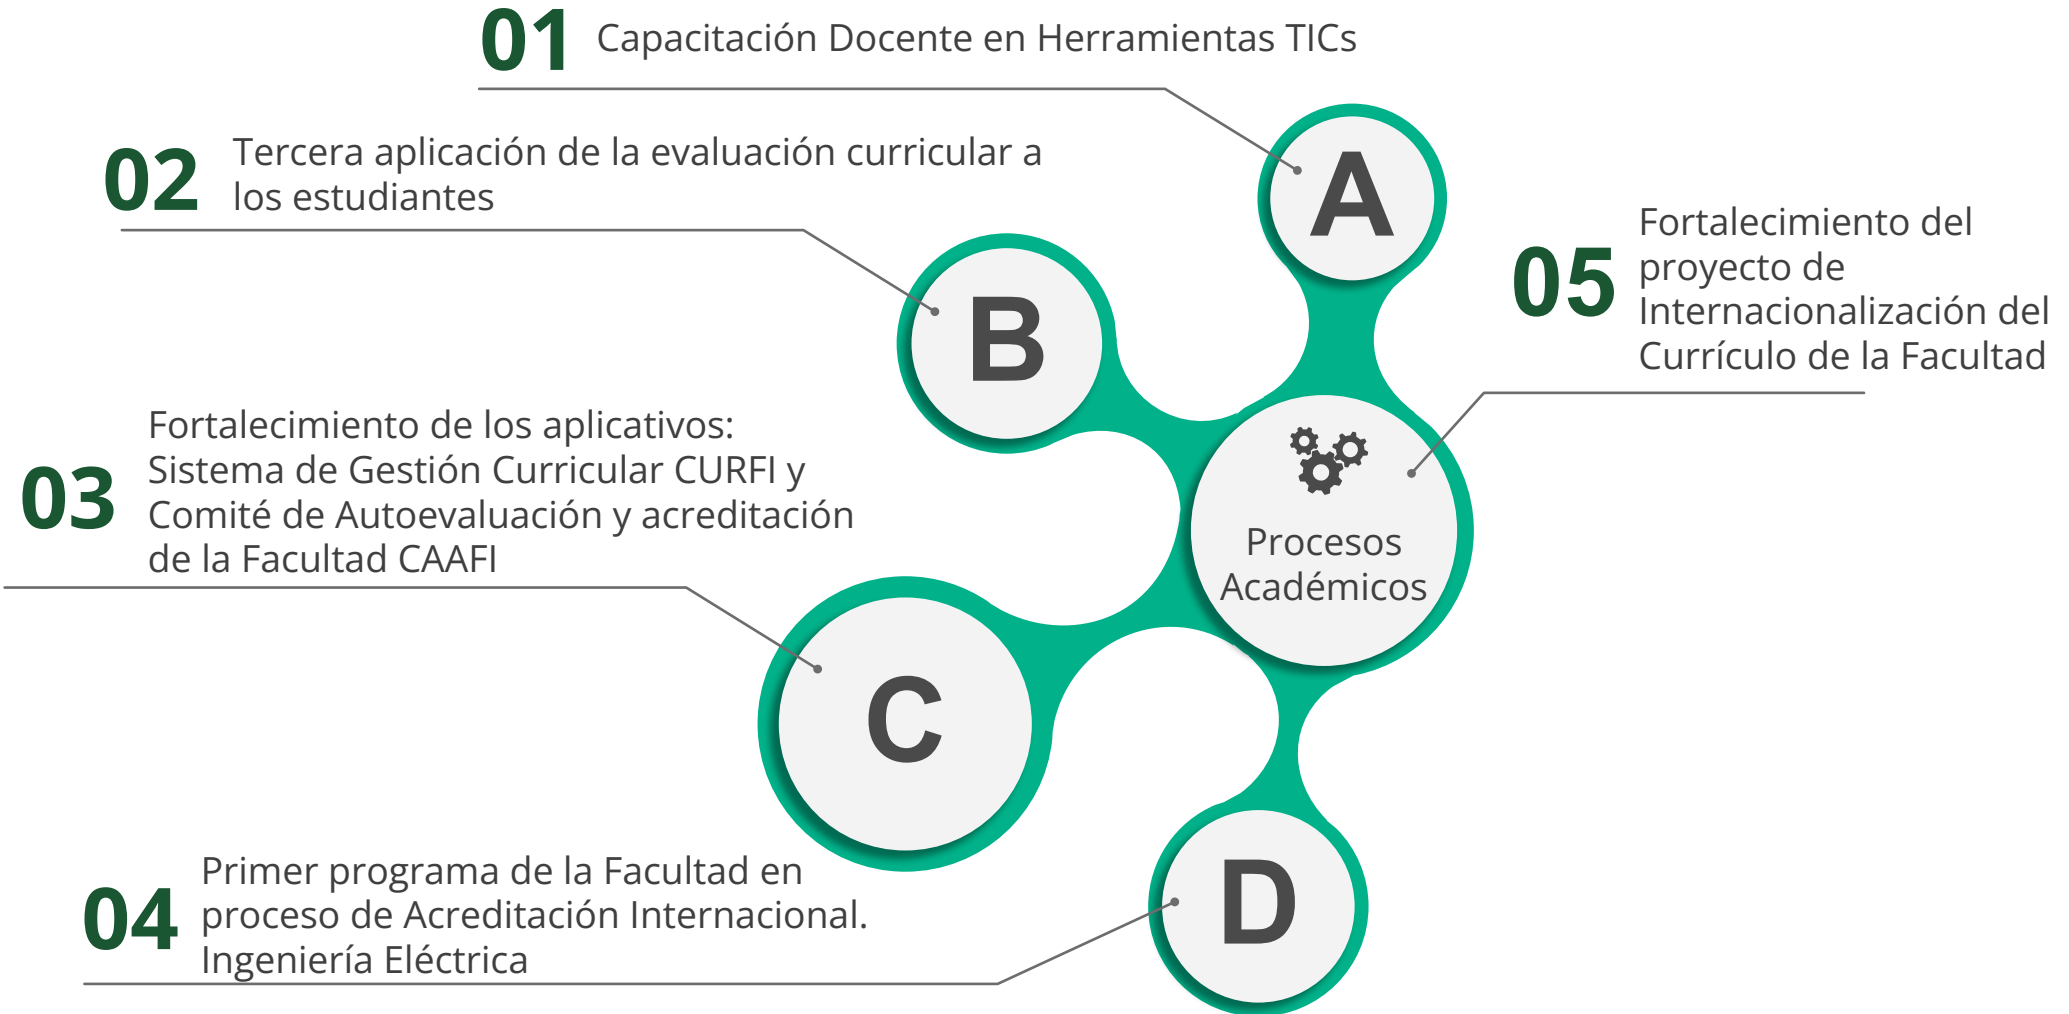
01 Capacitación Docente en Herramientas TICs

02 Tercera aplicación de la evaluación curricular a los estudiantes

A

B

05 Fortalecimiento del proyecto de Internacionalización del Currículo de la Facultad

03 Fortalecimiento de los aplicativos: Sistema de Gestión Curricular CURFI y Comité de Autoevaluación y acreditación de la Facultad CAAFI

Procesos Académicos

C

04 Primer programa de la Facultad en proceso de Acreditación Internacional. Ingeniería Eléctrica

D